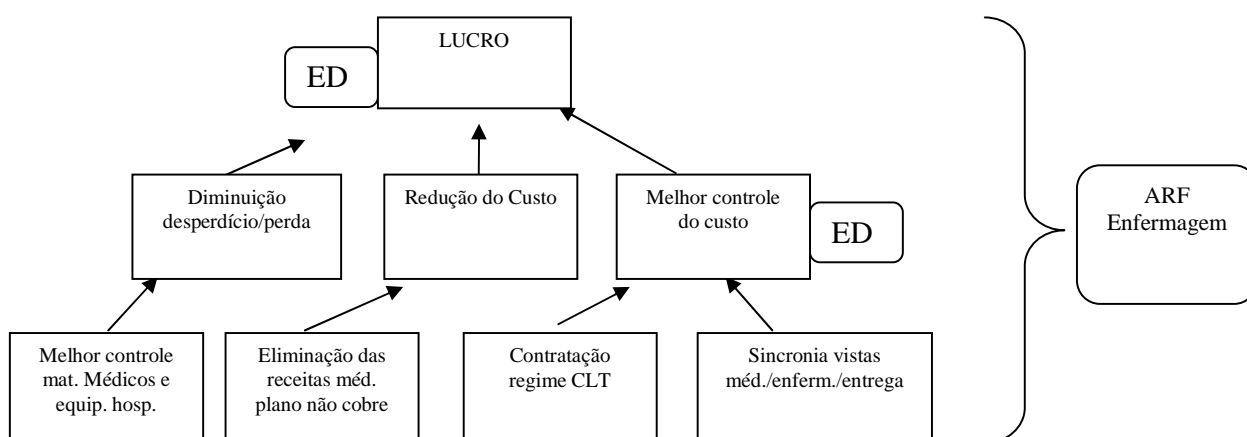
LUCRO

ED

Diminuição desperdício/perda

Redução do Custo

Melhor controle do custo

ED

ARF Enfermagem

Melhor controle mat. Médicos e equip. hosp.

Eliminação das receitas méd. plano não cobre

Contratação regime CLT

Sincronia vistas méd./enferm./entrega